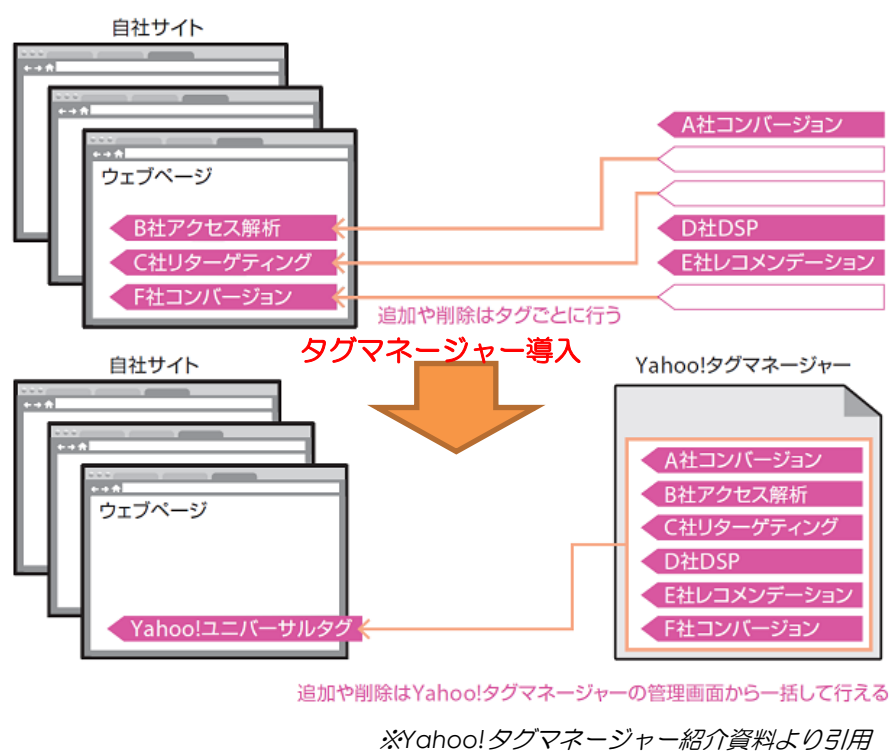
自社サイト

ウェブページ

B社アクセス解析

C社リターゲティング

F社コンバージョン

A社コンバージョン

D社DSP

E社レコメンデーション

追加や削除はタグごとに行う

タグマネージャー導入

自社サイト

ウェブページ

Yahoo!ユニバーサルタグ

Yahoo!タグマネージャー

A社コンバージョン

B社アクセス解析

C社リターゲティング

D社DSP

E社レコメンデーション

F社コンバージョン

追加や削除はYahoo!タグマネージャーの管理画面から一括して行える

※Yahoo!タグマネージャー紹介資料より引用